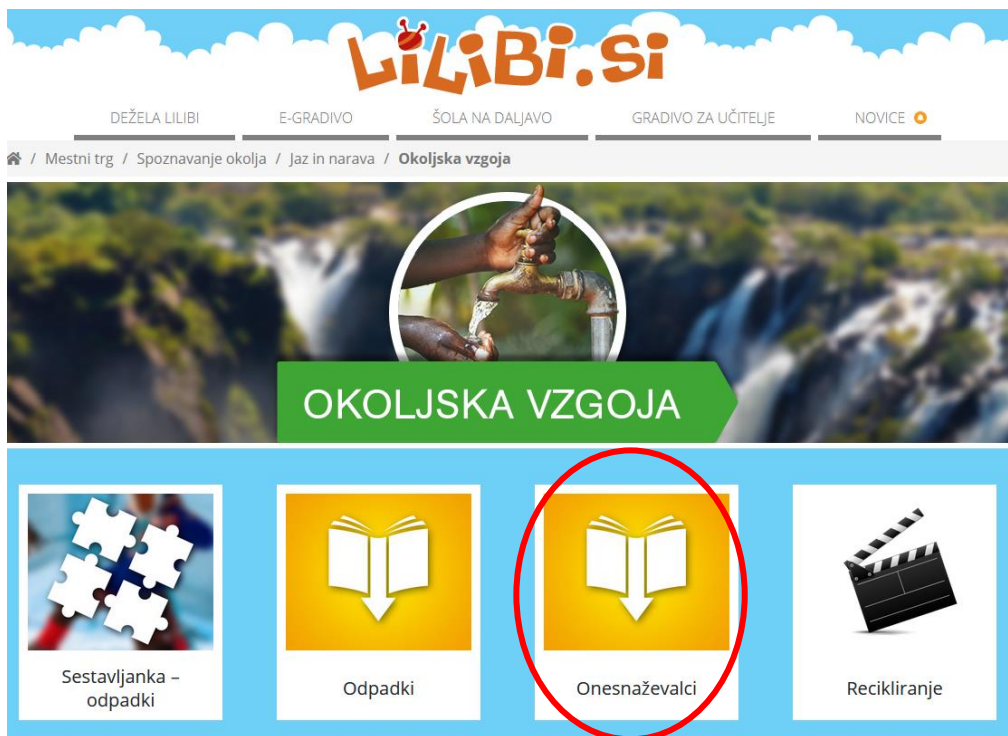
LILIBI.si

DEŽELA LILIBI
E-GRADIVO
ŠOLA NA DALJAVO
GRADIVO ZA UČITELJE
NOVICE

/ Mestni trg / Spoznavanje okolja / Jaz in narava / Okoljska vzgoja

OKOLJSKA VZGOJA

Sestavljanka – odpadki

Odpadki

Onesnaževalci

Recikliranje